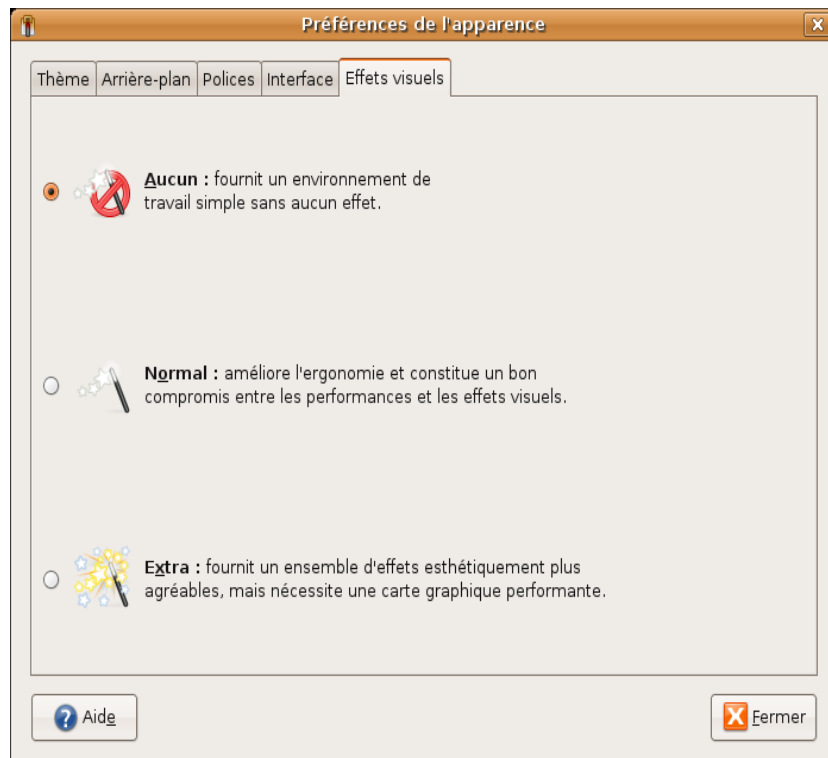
Préférences de l'apparence

Thème | Arrière-plan | Polices | Interface | Effets visuels

Aucun : fournit un environnement de travail simple sans aucun effet.

Normal : améliore l'ergonomie et constitue un bon compromis entre les performances et les effets visuels.

Extra : fournit un ensemble d'effets esthétiquement plus agréables, mais nécessite une carte graphique performante.

Aide

Fermer